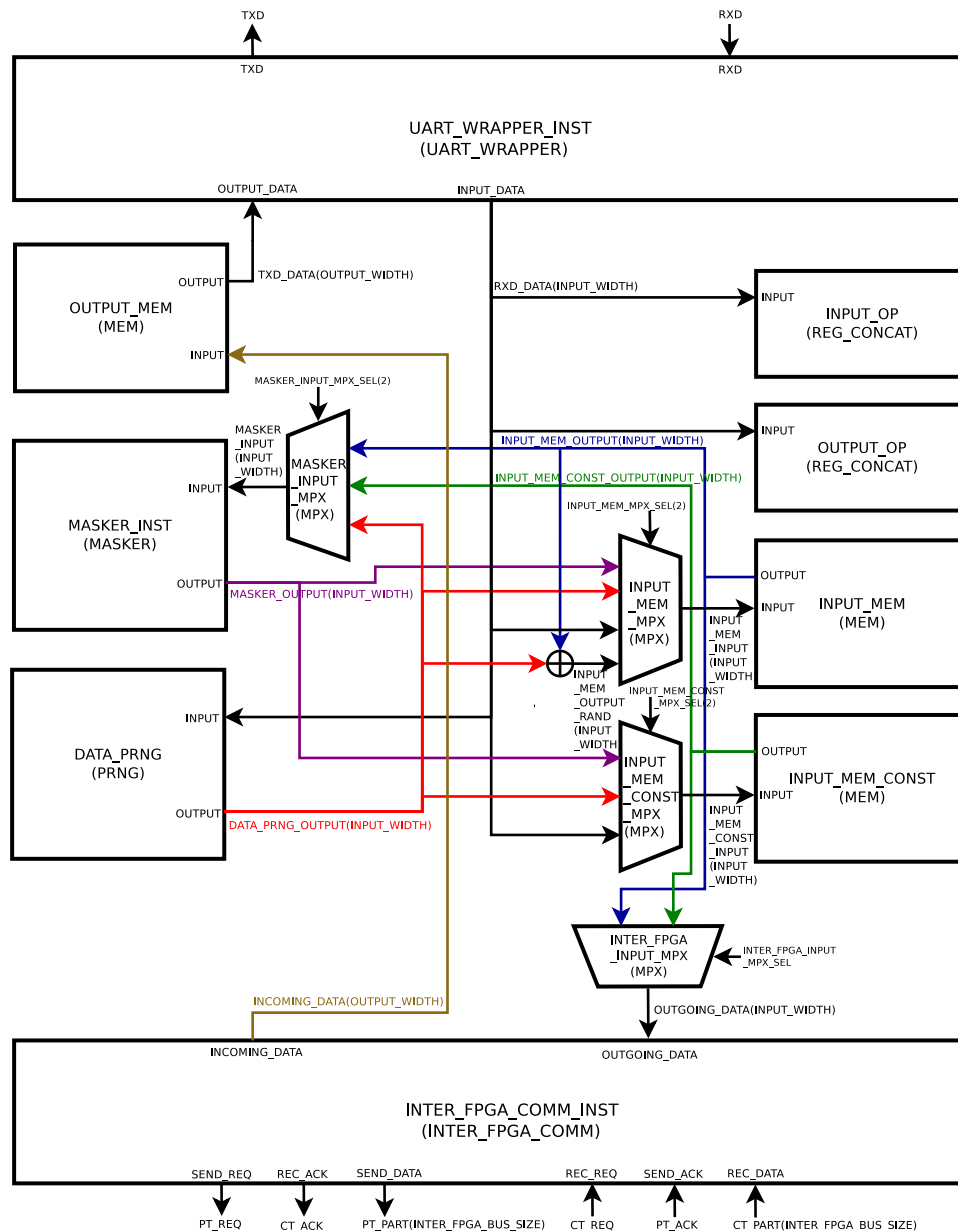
TXD
TXD
RXD
RXD

UART_WRAPPER_INST
(UART_WRAPPER)

OUTPUT_DATA
INPUT_DATA

OUTPUT_MEM
(MEM)
OUTPUT
INPUT
TXD_DATA(OUTPUT_WIDTH)
RXD_DATA(INPUT_WIDTH)

INPUT
INPUT_OP
(REG_CONCAT)

MASKER_INPUT_MPX_SEL(2)
MASKER
_INPUT
(INPUT
_WIDTH)
MASKER
_INPUT
_MPX
(MPX)

INPUT
OUTPUT_OP
(REG_CONCAT)
INPUT_MEM_OUTPUT(INPUT_WIDTH)
INPUT_MEM_CONST_OUTPUT(INPUT_WIDTH)

MASKER_INST
(MASKER)
INPUT
OUTPUT
MASKER_OUTPUT(INPUT_WIDTH)

INPUT_MEM_MPX_SEL(2)
INPUT
_MEM
_MPX
(MPX)
OUTPUT
INPUT
INPUT_MEM
(MEM)
INPUT
_MEM
_INPUT
(INPUT
_WIDTH)

INPUT
_MEM
_OUTPUT
_RAND
(INPUT
_WIDTH)
INPUT_MEM_CONST
_MPX_SEL(2)

DATA_PRNG
(PRNG)
INPUT
OUTPUT
DATA_PRNG_OUTPUT(INPUT_WIDTH)

INPUT
_MEM
_CONST
_MPX
(MPX)
OUTPUT
INPUT
INPUT_MEM_CONST
(MEM)
INPUT
_MEM
_CONST
_INPUT
(INPUT
_WIDTH)

INTER_FPGA
_INPUT_MPX
(MPX)
INTER_FPGA_INPUT
_MPX_SEL
OUTGOING_DATA(INPUT_WIDTH)
INCOMING_DATA(OUTPUT_WIDTH)

INCOMING_DATA
OUTGOING_DATA
INTER_FPGA_COMM_INST
(INTER_FPGA_COMM)
SEND_REQ
REC_ACK
SEND_DATA
REC_REQ
SEND_ACK
REC_DATA
PT_REQ
CT_ACK
PT_PART(INTER_FPGA_BUS_SIZE)
CT_REQ
PT_ACK
CT_PART(INTER_FPGA_BUS_SIZE)